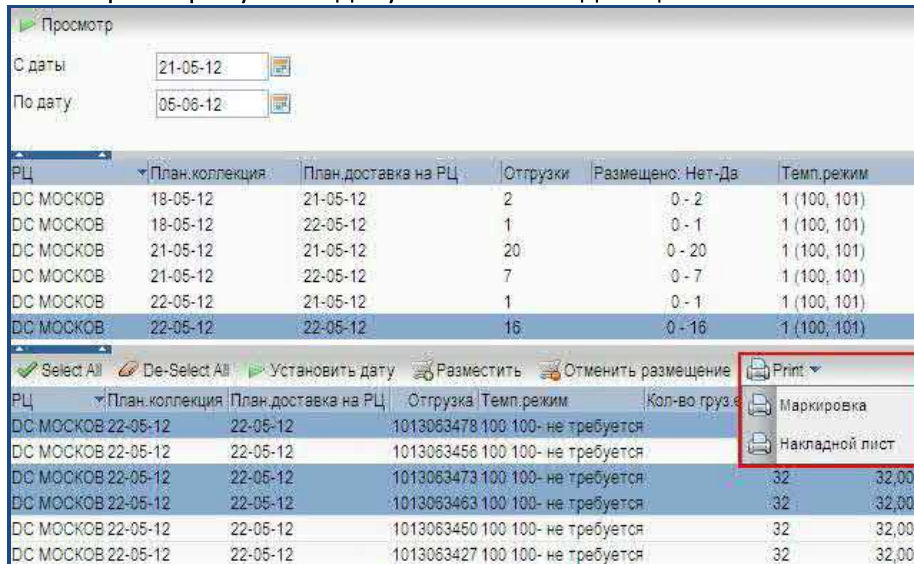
Просмотр

С даты 21-05-12

По дату 05-06-12

| РЦ | План.коллекция | План.доставка на РЦ | Отгрузки | Размещено: Нет-Да | Темп.режим |
|---|---|---|---|---|---|
| DC МОСКОВ | 18-05-12 | 21-05-12 | 2 | 0 - 2 | 1 (100, 101) |
| DC МОСКОВ | 18-05-12 | 22-05-12 | 1 | 0 - 1 | 1 (100, 101) |
| DC МОСКОВ | 21-05-12 | 21-05-12 | 20 | 0 - 20 | 1 (100, 101) |
| DC МОСКОВ | 21-05-12 | 22-05-12 | 7 | 0 - 7 | 1 (100, 101) |
| DC МОСКОВ | 22-05-12 | 21-05-12 | 1 | 0 - 1 | 1 (100, 101) |
| DC МОСКОВ | 22-05-12 | 22-05-12 | 16 | 0 - 16 | 1 (100, 101) |

Select All De-Select All Установить дату Разместить Отменить размещение Print

Маркировка

Накладной лист

| РЦ | План.коллекция | План.доставка на РЦ | Отгрузка | Темп.режим | Кол-во груз.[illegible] | |
|---|---|---|---|---|---|---|
| DC МОСКОВ | 22-05-12 | 22-05-12 | 1013063478 | 100 100- не требуется | | |
| DC МОСКОВ | 22-05-12 | 22-05-12 | 1013063456 | 100 100- не требуется | | |
| DC МОСКОВ | 22-05-12 | 22-05-12 | 1013063473 | 100 100- не требуется | 32 | 32,00 |
| DC МОСКОВ | 22-05-12 | 22-05-12 | 1013063463 | 100 100- не требуется | 32 | 32,00 |
| DC МОСКОВ | 22-05-12 | 22-05-12 | 1013063450 | 100 100- не требуется | 32 | 32,00 |
| DC МОСКОВ | 22-05-12 | 22-05-12 | 1013063427 | 100 100- не требуется | 32 | 32,00 |